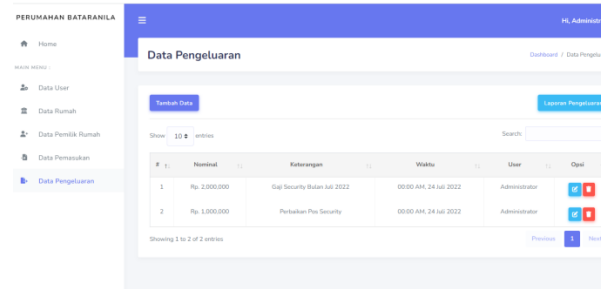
PERUMAHAN BATARANILA

Home

MAIN MENU :

Data User

Data Rumah

Data Pemilik Rumah

Data Pemasukan

Data Pengeluaran

≡

Hi, Administr

Data Pengeluaran

Dashboard / Data Pengelu

Tambah Data

Laporan Pengeluaran

Show 10 entries

Search:

| # | Nominal | Keterangan | Waktu | User | Opsi |
|---|---|---|---|---|---|
| 1 | Rp. 2,000,000 | Gaji Security Bulan Juli 2022 | 00:00 AM, 24 Juli 2022 | Administrator | |
| 2 | Rp. 1,000,000 | Perbaikan Pos Security | 00:00 AM, 24 Juli 2022 | Administrator | |

Showing 1 to 2 of 2 entries

Previous 1 Next